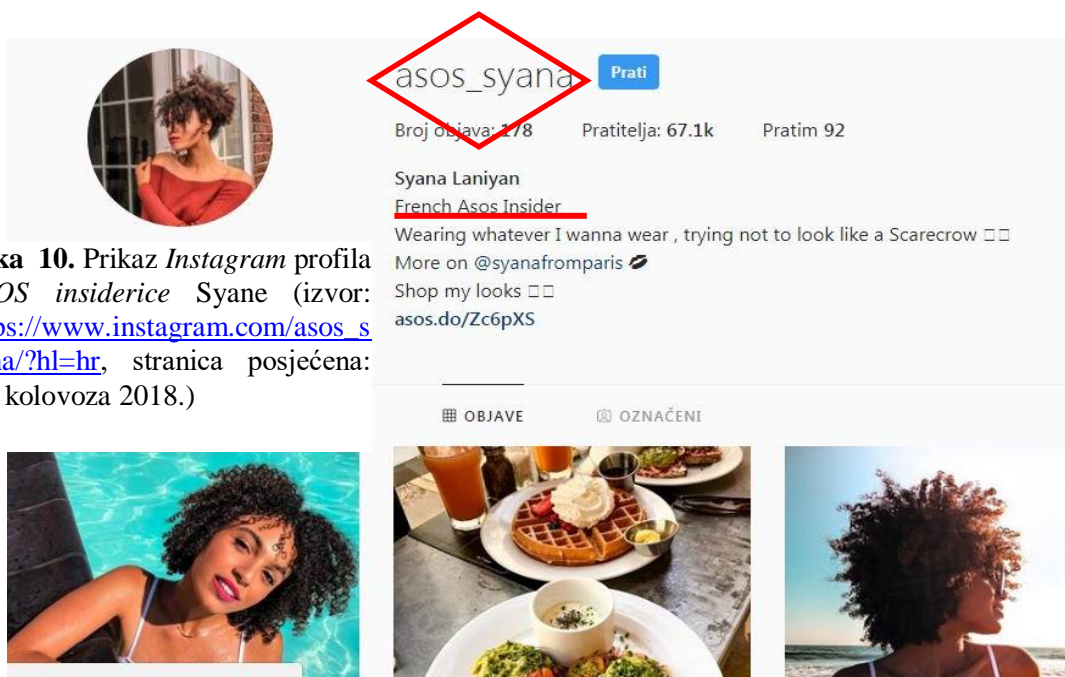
asos_syana Prati

Broj objava: 178 Pratitelja: 67.1k Pratim 92

Syana Laniyan
French Asos Insider
Wearing whatever I wanna wear , trying not to look like a Scarecrow □□
More on @syanafromparis
Shop my looks □□
asos.do/Zc6pXS

ka 10. Prikaz *Instagram* profila *OS insiderice* Syane (izvor: s://www.instagram.com/asos_s a/?hl=hr, stranica posjećena: kolovoza 2018.)

OBJAVE OZNAČENI